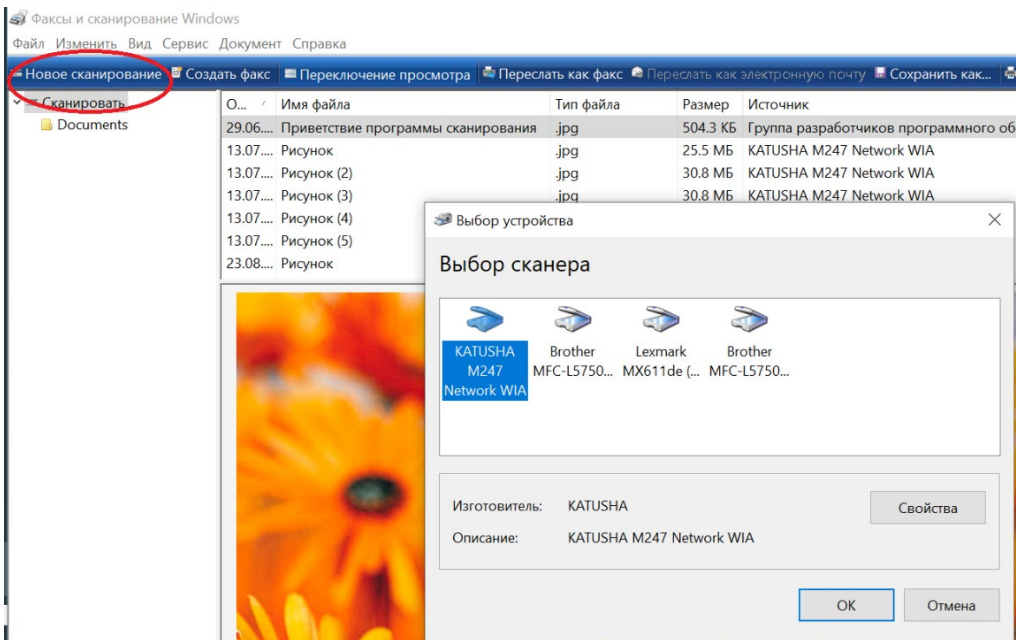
Факсы и сканирование Windows

Файл Изменить Вид Сервис Документ Справка

Новое сканирование Создать факс Переключение просмотра Переслать как факс Переслать как электронную почту Сохранить как...

Сканировать
Documents

| О... | Имя файла | Тип файла | Размер | Источник |
|---|---|---|---|---|
| 29.06.... | Приветствие программы сканирования | .jpg | 504.3 КБ | Группа разработчиков программного об |
| 13.07.... | Рисунок | .jpg | 25.5 МБ | KATUSHA M247 Network WIA |
| 13.07.... | Рисунок (2) | .jpg | 30.8 МБ | KATUSHA M247 Network WIA |
| 13.07.... | Рисунок (3) | .jpg | 30.8 МБ | KATUSHA M247 Network WIA |
| 13.07.... | Рисунок (4) | | | |
| 13.07.... | Рисунок (5) | | | |
| 23.08.... | Рисунок | | | |

Выбор устройства

Выбор сканера

KATUSHA M247 Network WIA
Brother MFC-L5750...
Lexmark MX611de (...
Brother MFC-L5750...

Изготовитель: KATUSHA
Описание: KATUSHA M247 Network WIA

Свойства

OK
Отмена